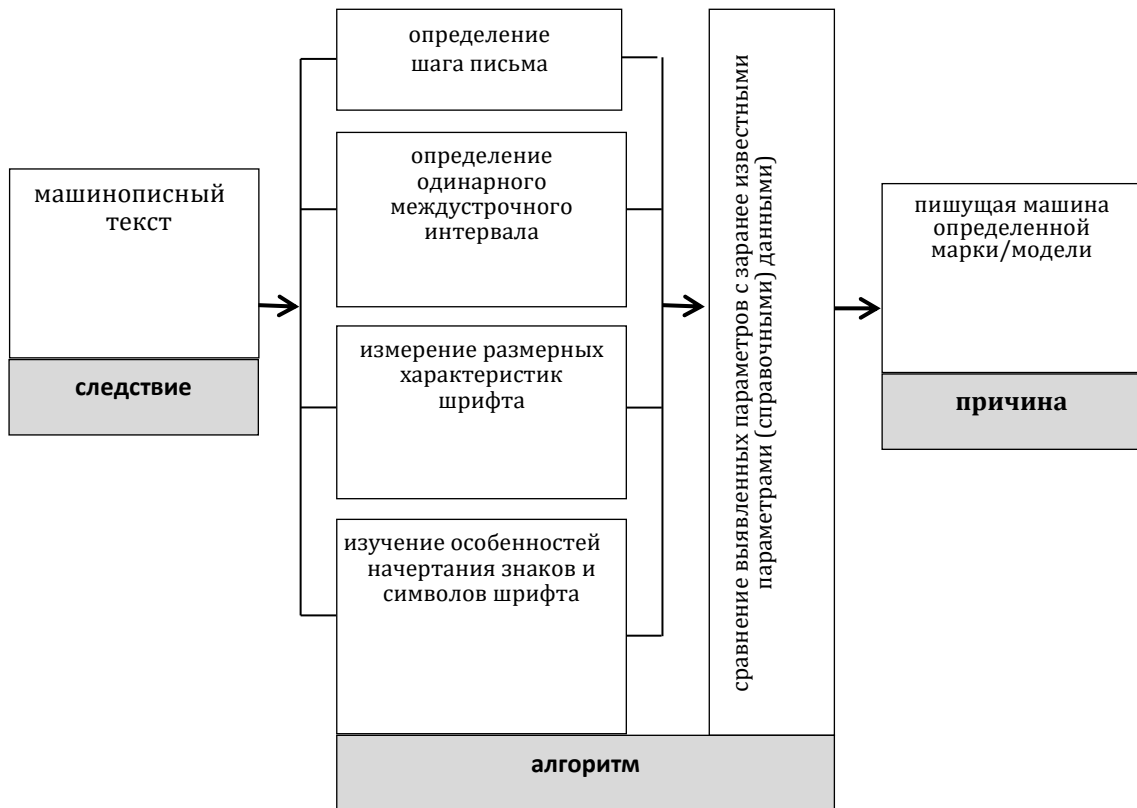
машинописный текст

следствие

определение шага письма

определение одинарного междустрочного интервала

измерение размерных характеристик шрифта

изучение особенностей начертания знаков и символов шрифта

сравнение выявленных параметров с заранее известными параметрами (справочными) данными)

алгоритм

пишущая машина определенной марки/модели

причина